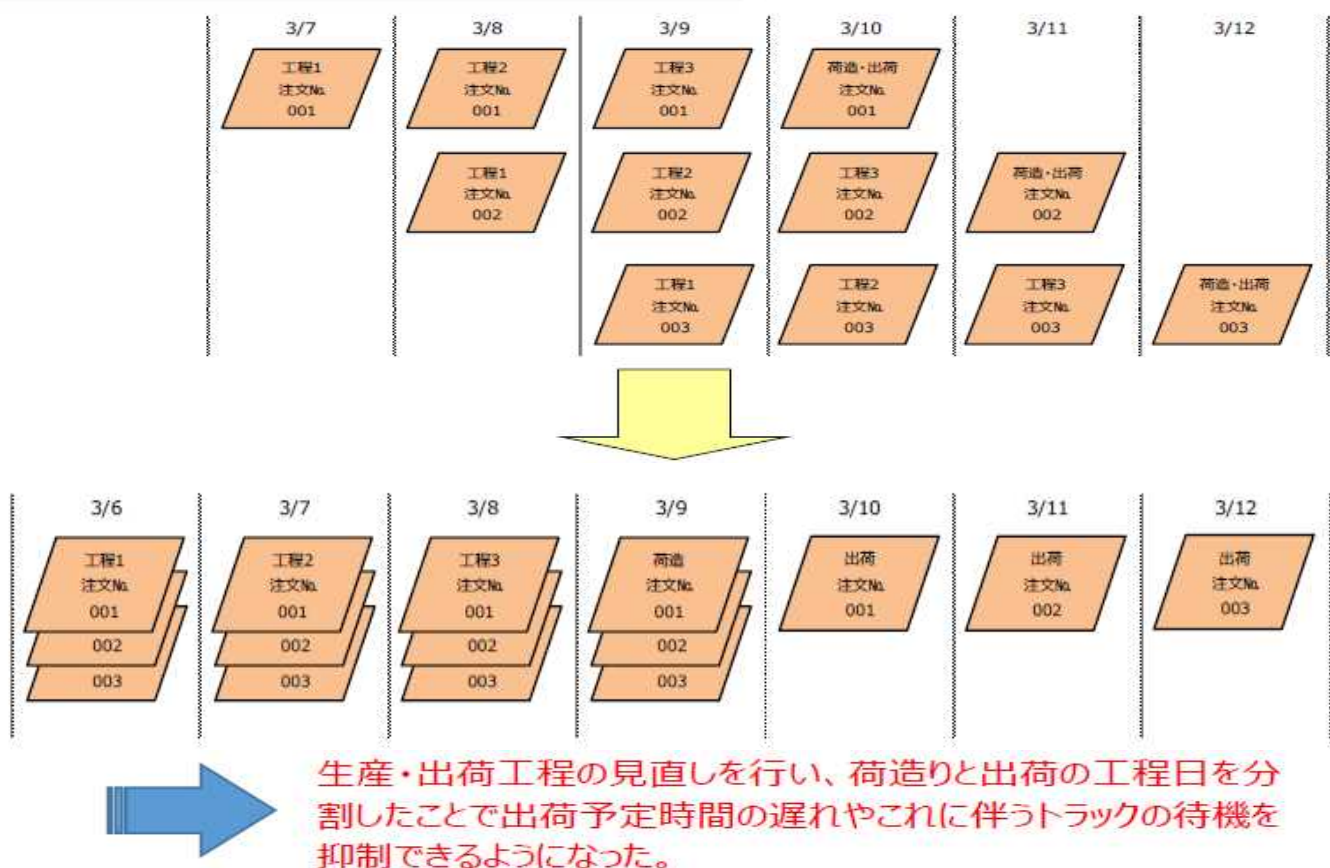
| 3/7 | 3/8 | 3/9 | 3/10 | 3/11 | 3/12 |
|---|---|---|---|---|---|
| 工程1 注文No. 001 | 工程2 注文No. 001 | 工程3 注文No. 001 | 荷造・出荷 注文No. 001 | | |
| | 工程1 注文No. 002 | 工程2 注文No. 002 | 工程3 注文No. 002 | 荷造・出荷 注文No. 002 | |
| | | 工程1 注文No. 003 | 工程2 注文No. 003 | 工程3 注文No. 003 | 荷造・出荷 注文No. 003 |

| 3/6 | 3/7 | 3/8 | 3/9 | 3/10 | 3/11 | 3/12 |
|---|---|---|---|---|---|---|
| 工程1 注文No. 001 002 003 | 工程2 注文No. 001 002 003 | 工程3 注文No. 001 002 003 | 荷造 注文No. 001 002 003 | 出荷 注文No. 001 | 出荷 注文No. 002 | 出荷 注文No. 003 |

生産・出荷工程の見直しを行い、荷造りと出荷の工程日を分割したことで出荷予定時間の遅れやこれに伴うトラックの待機を抑制できるようになった。